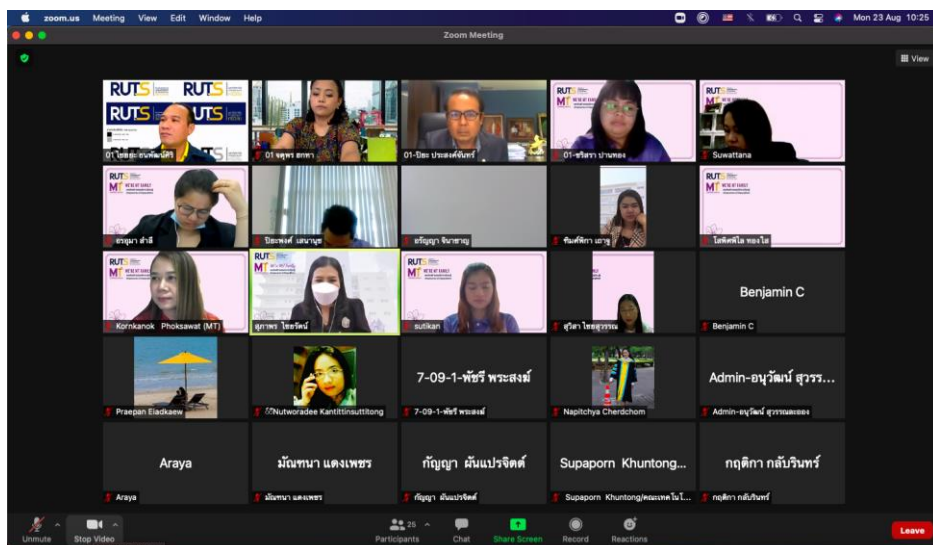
zoom.us Meeting View Edit Window Help

Mon 23 Aug 10:25

Zoom Meeting

View

RUTS RUTS RUTS RUTS

01 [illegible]

01 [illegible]

01-ปิยะ ประสงค์จันทร์

01-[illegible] ปานทอง

Suwattana

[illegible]

ปิยะพงศ์ เสนานุช

ธรัญญา จินาชาญ

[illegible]

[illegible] ทองใส

Kornkanok Phoksawat (MT)

สุภาพร ไชยวัฒน์

sutikan

สุวิสา ไชยสุวรรณ

Benjamin C

Benjamin C

Praepan Eiadkaew

Nutworadee Kantittinsuttitong

7-09-1-พัชรี พระสงฆ์

7-09-1-พัชรี พระสงฆ์

Napitchya Cherdchom

Admin-อนุวัฒน์ สุวรร...

Admin-อนุวัฒน์ สุวรรณละออง

Araya

Araya

มัณฑนา แดงเพชร

มัณฑนา แดงเพชร

กัญญา ผันแปรจิตต์

กัญญา ผันแปรจิตต์

Supaporn Khuntong...

Supaporn Khuntong/คณะเทคโนโ...

กฤติกา กลับรินทร์

กฤติกา กลับรินทร์

Unmute Stop Video Participants 25 Chat Share Screen Record Reactions Leave